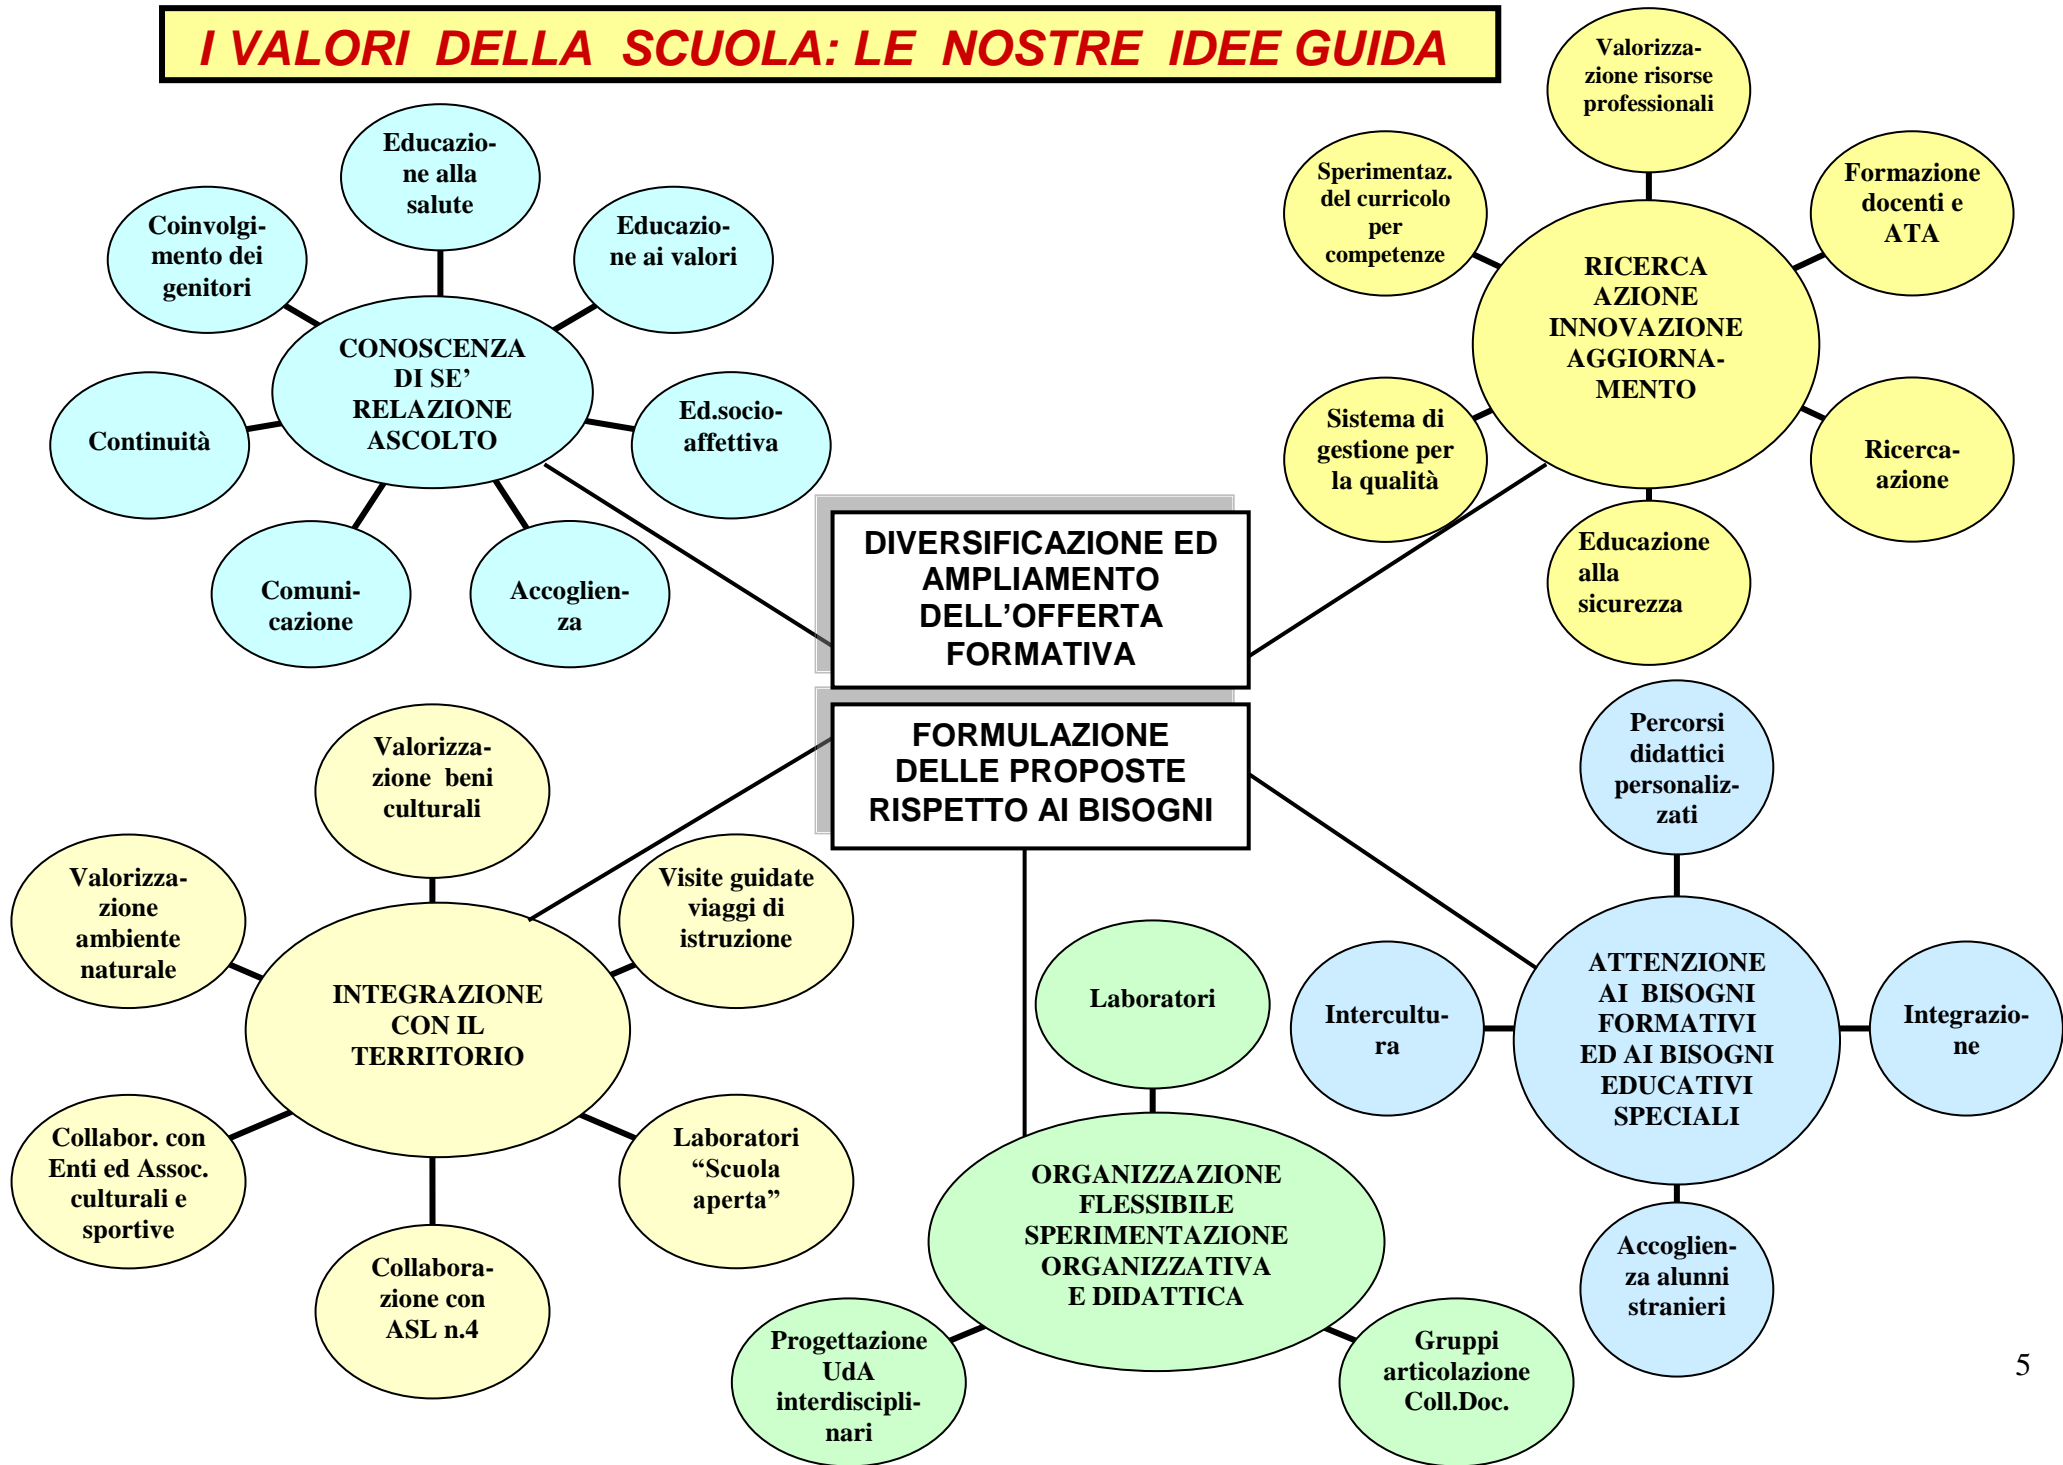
I VALORI DELLA SCUOLA: LE NOSTRE IDEE GUIDA

Educazione alla salute

Coinvolgimento dei genitori

Educazione ai valori

CONOSCENZA DI SE' RELAZIONE ASCOLTO

Continuità

Ed.socio-affettiva

Comunicazione

Accoglienza

Valorizzazione risorse professionali

Sperimentaz. del curricolo per competenze

Formazione docenti e ATA

RICERCA AZIONE INNOVAZIONE AGGIORNAMENTO

Sistema di gestione per la qualità

Ricerca-azione

Educazione alla sicurezza

DIVERSIFICAZIONE ED AMPLIAMENTO DELL'OFFERTA FORMATIVA

FORMULAZIONE DELLE PROPOSTE RISPETTO AI BISOGNI

Valorizzazione beni culturali

Valorizzazione ambiente naturale

Visite guidate viaggi di istruzione

INTEGRAZIONE CON IL TERRITORIO

Collabor. con Enti ed Assoc. culturali e sportive

Laboratori "Scuola aperta"

Collaborazione con ASL n.4

Percorsi didattici personalizzati

Laboratori

Intercultura

ATTENZIONE AI BISOGNI FORMATIVI ED AI BISOGNI EDUCATIVI SPECIALI

Integrazione

ORGANIZZAZIONE FLESSIBILE SPERIMENTAZIONE ORGANIZZATIVA E DIDATTICA

Accoglienza alunni stranieri

Progettazione UdA interdisciplinari

Gruppi articolazione Coll.Doc.

5